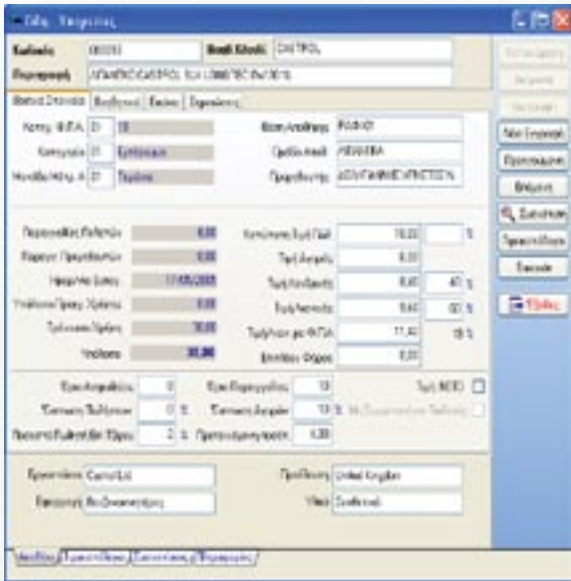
Είδη Αποθήκης

Κωδικός 00031 | Βασικό Είδος: CASTROL

Περιγραφή: ΛΙΠΑΝΤΙΚΟ CASTROL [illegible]

Βασικά Στοιχεία | Βοηθητικά | Εικόνα | Σημειώσεις

Κατηγ. Φ.Π.Α. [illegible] 13

Κατηγορία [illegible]

Μονάδα Μέτρ. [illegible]

Θέση Αποθήκης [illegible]

Ομάδα Αποθ. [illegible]

Προμηθευτής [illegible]

Παραγγελίες Πελατών 0,00

Παραγγ. Προμηθευτών 0,00

Ημερομηνία 17/05/2007

Υπόλοιπο Προηγ. Χρήσης 0,00

Τρέχουσα Χρήση 30,00

Υπόλοιπο 30,00

Κοστολόγηση Τιμή Πώλ. 10,00

Τιμή Αγοράς 8,00

Τιμή Λιανικής 8,40 | 40 %

Τιμή Χονδρικής 9,60 | 20 %

Τιμή Λιανικής με ΦΠΑ 11,40 | 19 %

Ειδικός Φόρος 0,00

Όριο Ασφαλείας 0

Έκπτωση Πελάτη 0 %

Ποσοστό Κέρδους 2 %

Όριο Παραγγελίας 10

Έκπτωση Αγοράς 10 %

Προτεινόμενη τιμή 4,00

Τιμή ΝΕΤ0

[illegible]

Προέλευση Castrol Ltd

Εισαγωγέας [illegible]

Προέλευση United Kingdom

Υλικό Synthetical

Καταχώρηση | Διαγραφή | Ακύρωση | Νέα Εγγραφή | Προηγούμενη | Επόμενη | Εύρεση | Αναζήτηση | Έξοδος | Τέλος

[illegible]